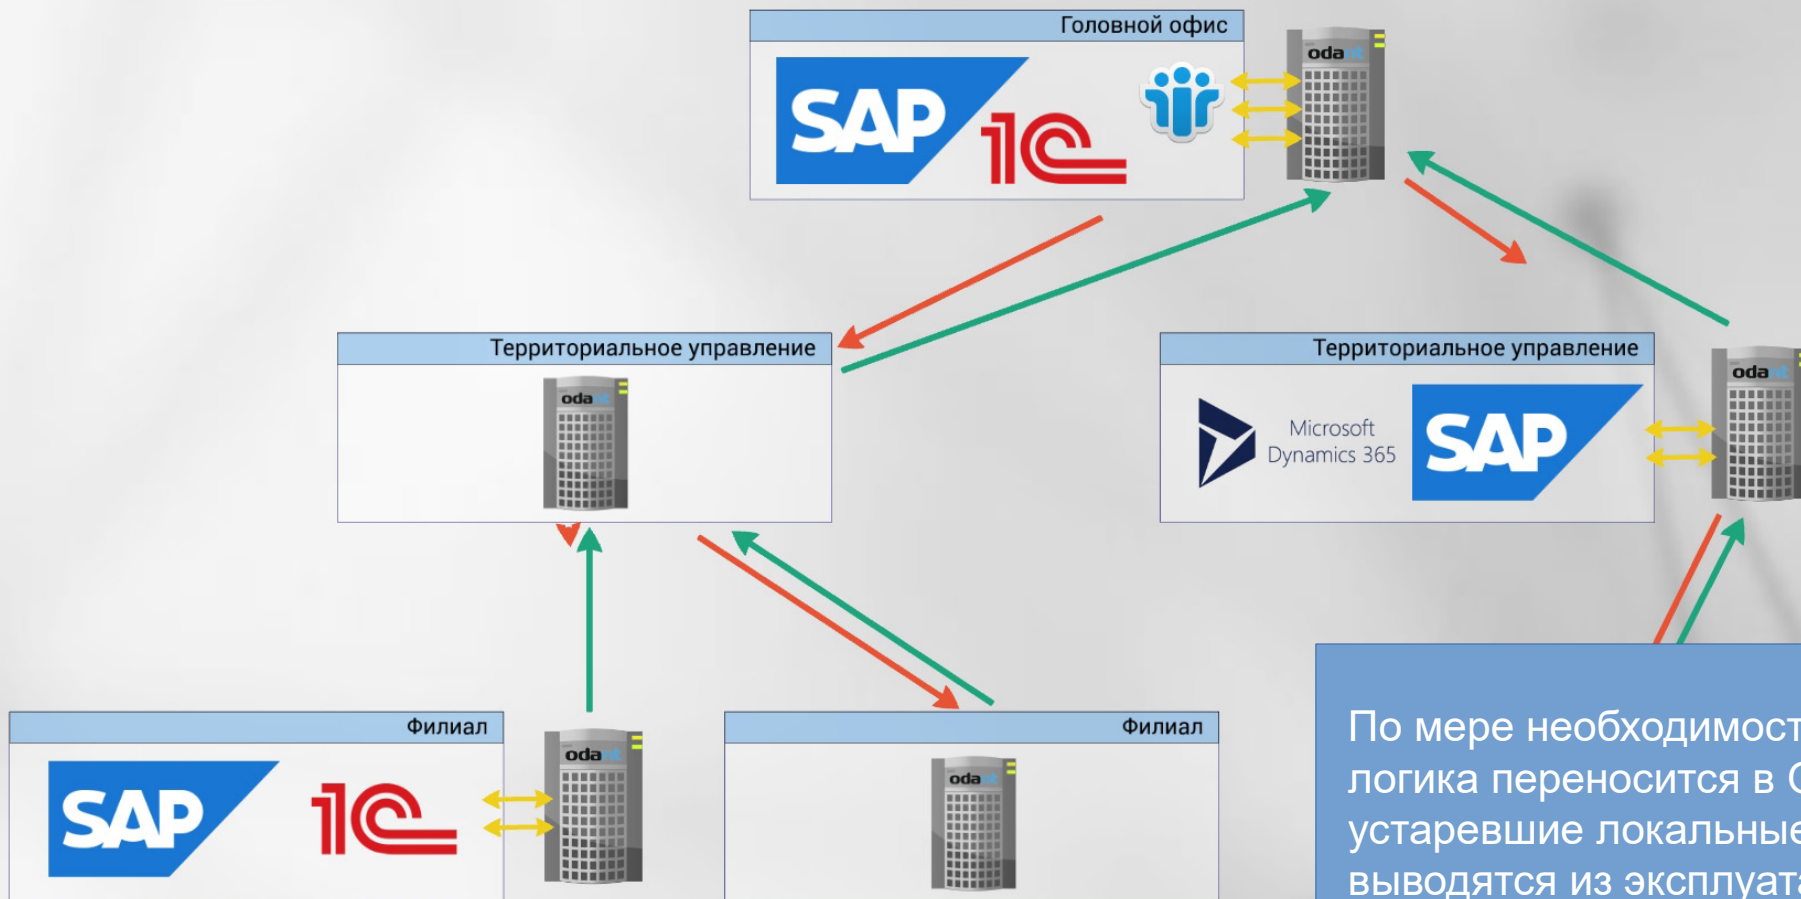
Головной офис

SAP

1С

odant

Территориальное управление

odant

Территориальное управление

Microsoft Dynamics 365

SAP

odant

Филиал

SAP

1С

odant

Филиал

odant

По мере необходимост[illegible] логика переносится в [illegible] устаревшие локальные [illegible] выводятся из эксплуата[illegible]